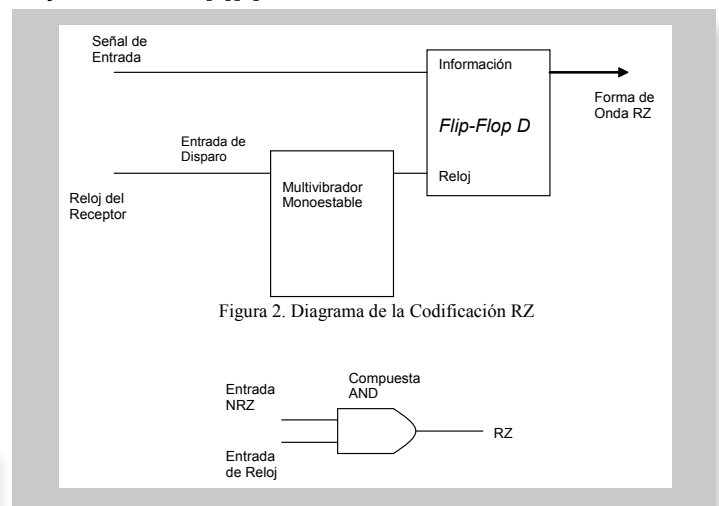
Señal de Entrada

Información

Forma de Onda RZ

Flip-Flop D

Entrada de Disparo

Reloj del Receptor

Multivibrador Monoestable

Reloj

Figura 2. Diagrama de la Codificación RZ

Entrada NRZ

Compuesta AND

RZ

Entrada de Reloj